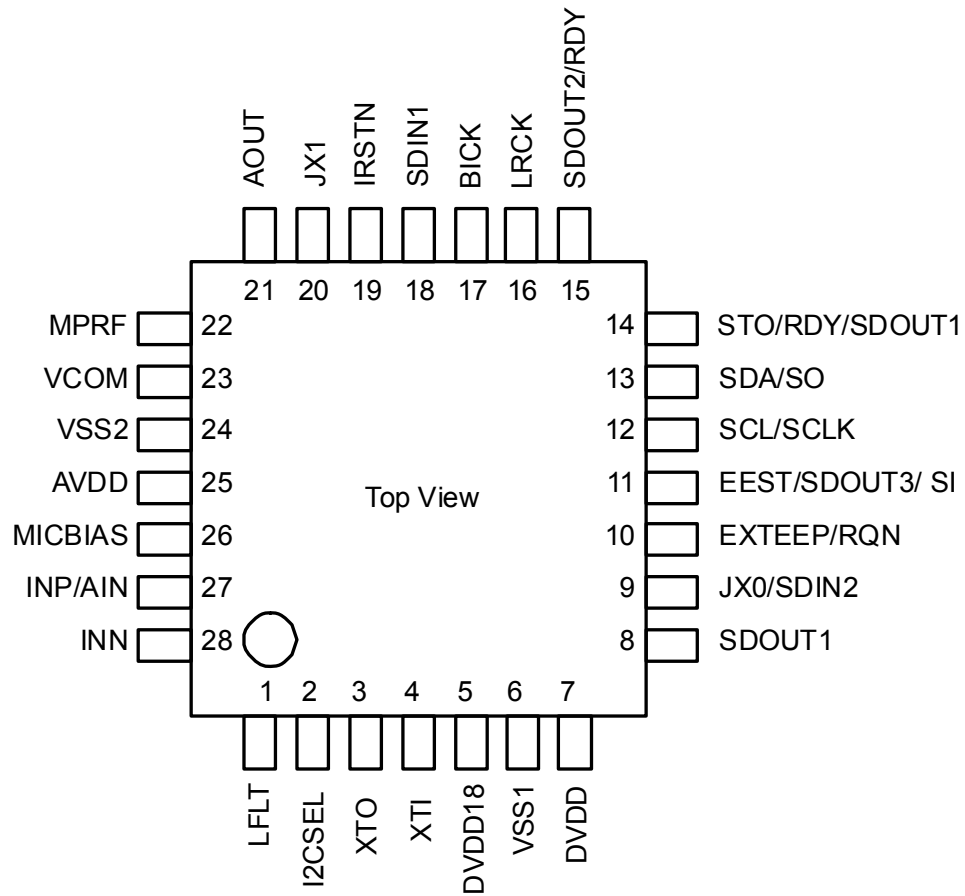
AOUT JX1 IRSTN SDIN1 BICK LRCK SDOUT2/RDY

21 20 19 18 17 16 15

MPRF 22
VCOM 23
VSS2 24
AVDD 25
MICBIAS 26
INP/AIN 27
INN 28

14 STO/RDY/SDOUT1
13 SDA/SO
12 SCL/SCLK
11 EEST/SDOUT3/ SI
10 EXTEEP/RQN
9 JX0/SDIN2
8 SDOUT1

Top View

1 2 3 4 5 6 7

LFLT I2CSEL XTO XTI DVDD18 VSS1 DVDD